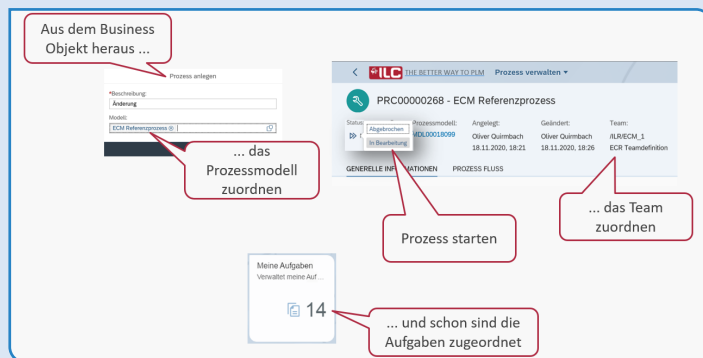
Aus dem Business Objekt heraus ...

Prozess anlegen

*Beschreibung:
Änderung

Model:
ECM Referenzprozess

... das Prozessmodell zuordnen

ILC THE BETTER WAY TO PLM Prozess verwalten

PRC00000268 - ECM Referenzprozess

Status:
Abgebrochen
In Bearbeitung

Prozessmodell:
MDL00018099

Angelegt:
Oliver Quirmbach
18.11.2020, 18:21

Geändert:
Oliver Quirmbach
18.11.2020, 18:26

Team:
/ILR/ECM_1
ECR Teamdefinition

GENERELLE INFORMATIONEN PROZESS FLUSS

Prozess starten

... das Team zuordnen

Meine Aufgaben
Verwaltet meine Auf ...

14

... und schon sind die Aufgaben zugeordnet